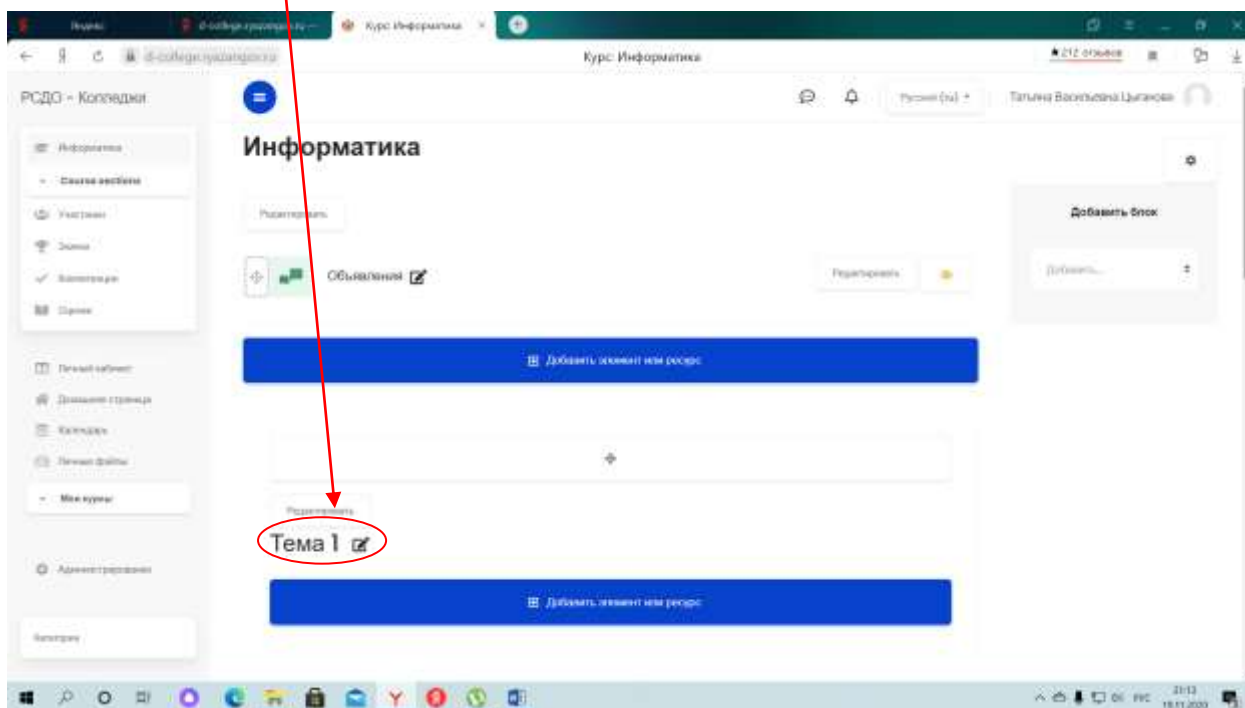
Яндекс
Курс: Информатика
Курс: Информатика
★212 отзывов
РСДО - Колледжи
Русский (ru)
Татьяна Васильевна Цыганова
Информатика
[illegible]
Участники
Значки
Компетенции
Оценки
Личный кабинет
Домашняя страница
Календарь
Личные файлы
Мои курсы
Администрирование
Календарь
Редактировать
Объявления
Редактировать
Добавить блок
Добавить...
Добавить элемент или ресурс
Редактировать
Тема 1
Добавить элемент или ресурс